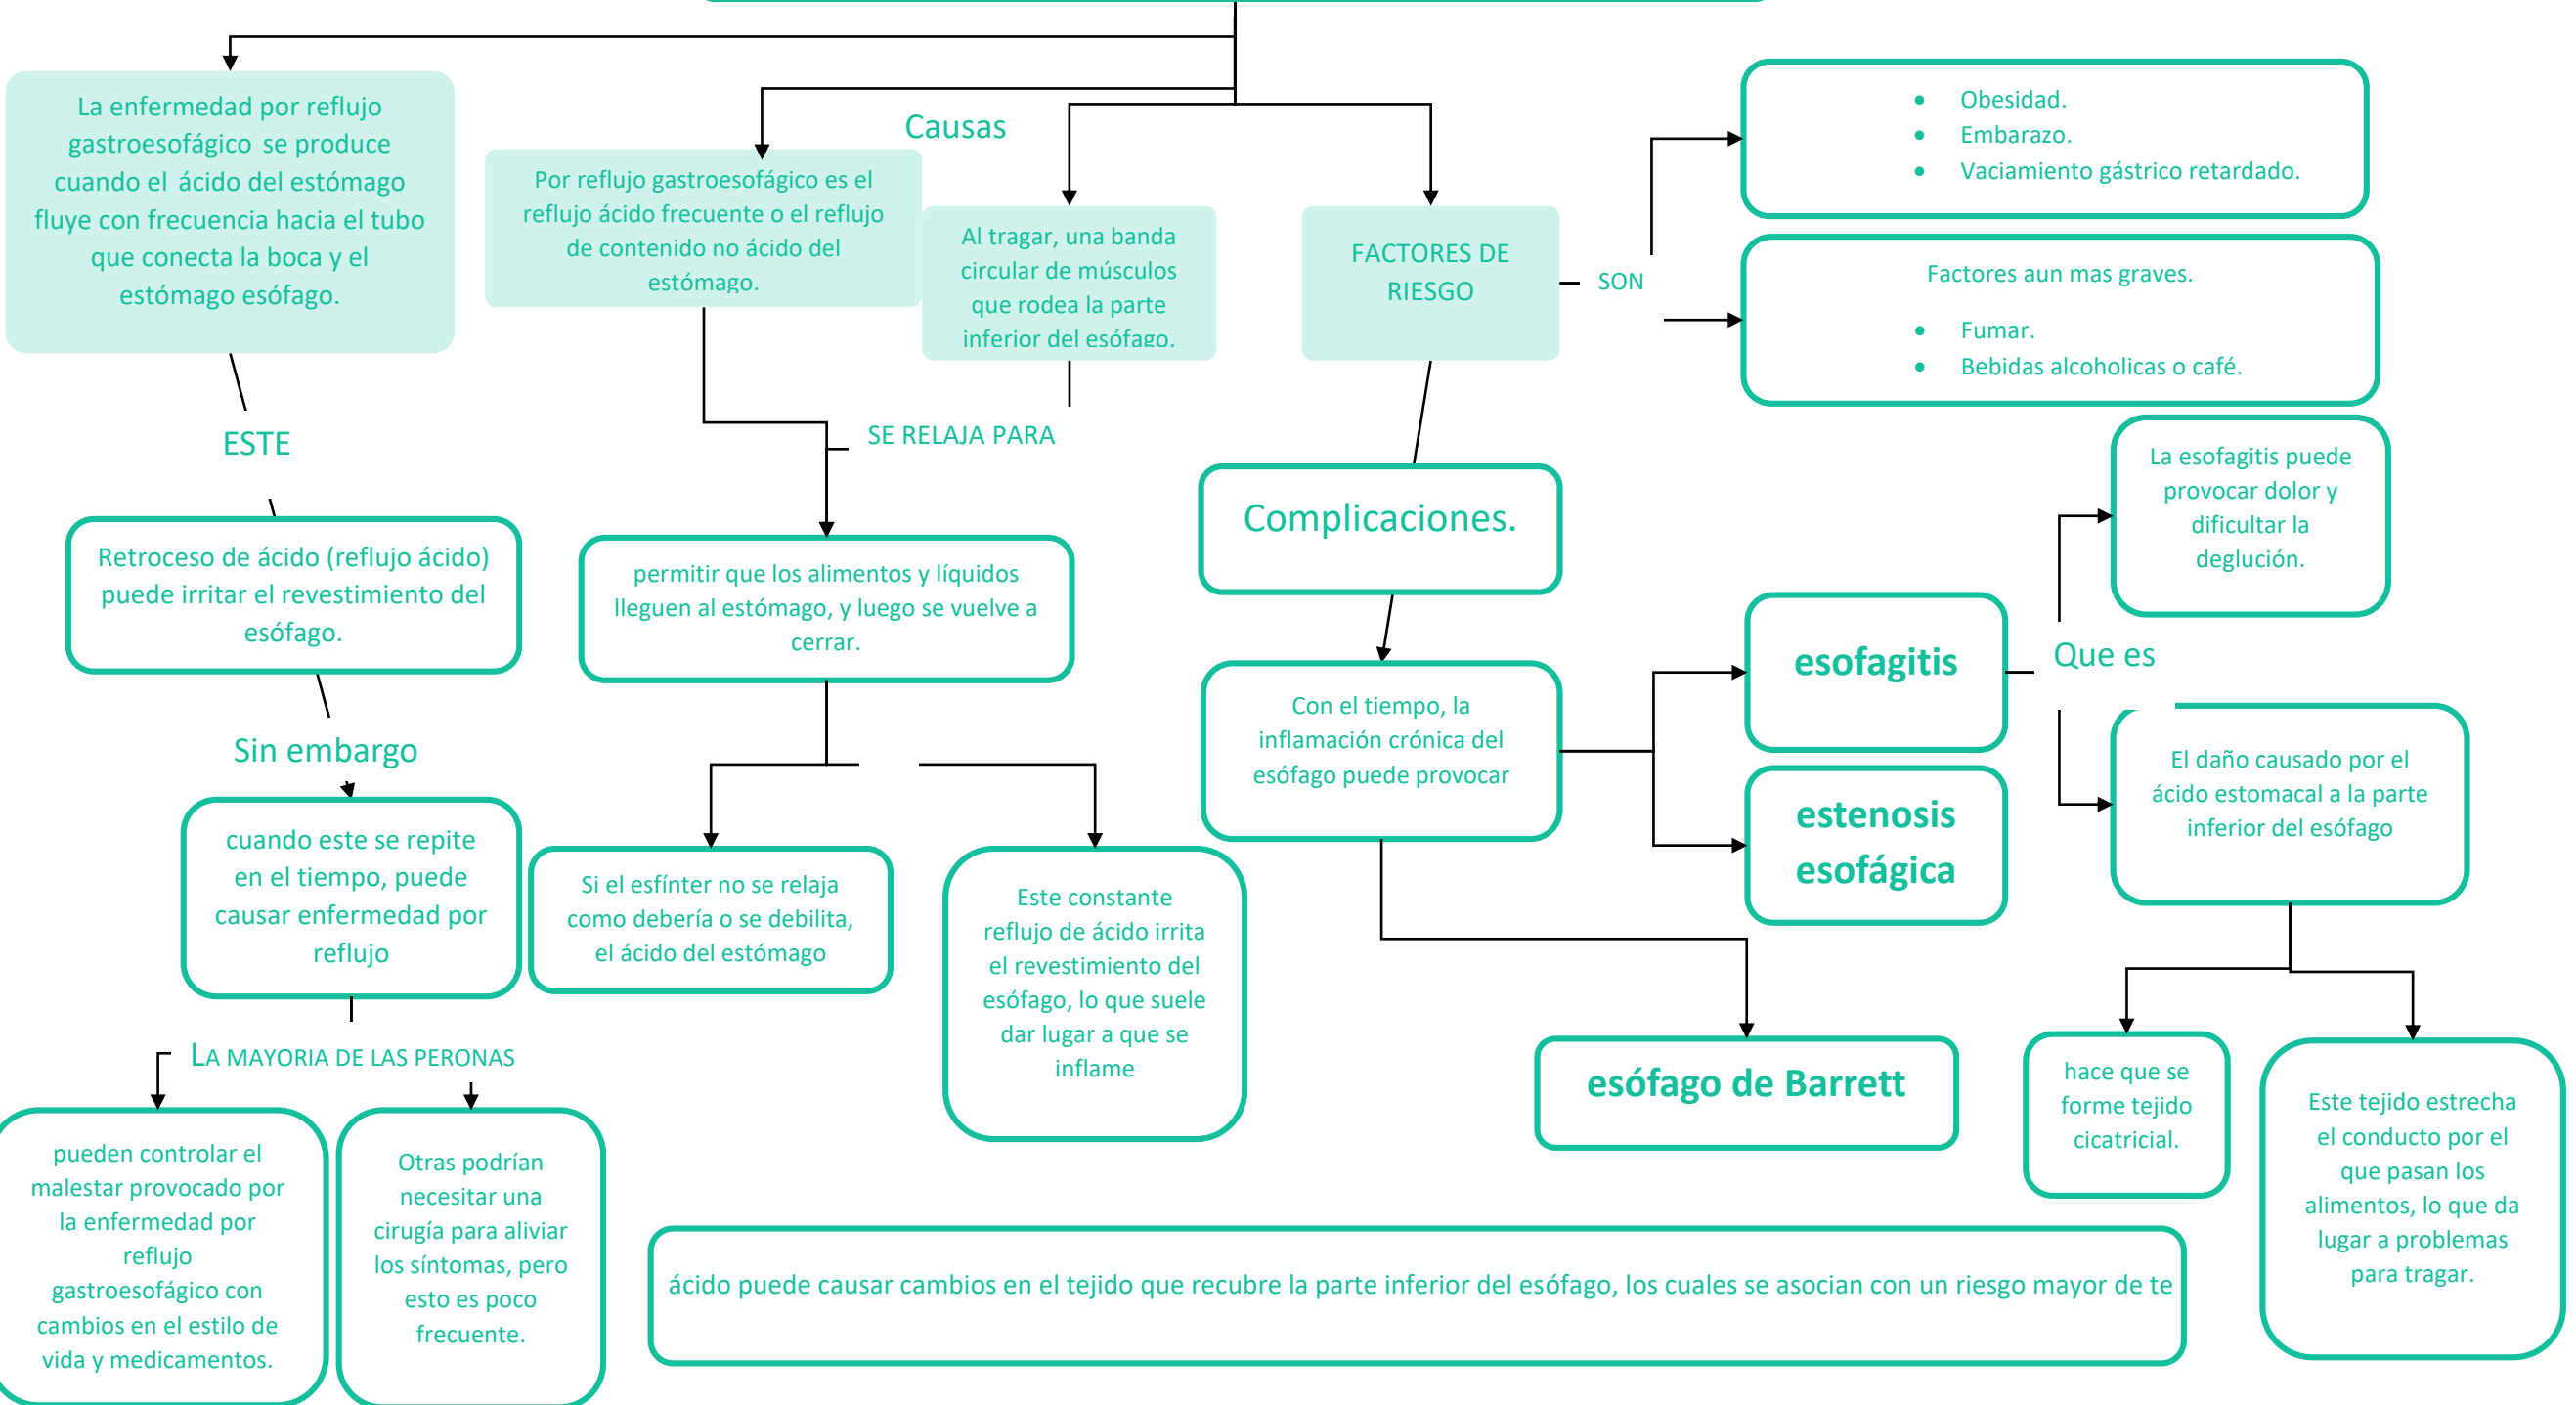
La enfermedad por reflujo gastroesofágico se produce cuando el ácido del estómago fluye con frecuencia hacia el tubo que conecta la boca y el estómago esófago.

Causas

Por reflujo gastroesofágico es el reflujo ácido frecuente o el reflujo de contenido no ácido del estómago.

Al tragar, una banda circular de músculos que rodea la parte inferior del esófago.

FACTORES DE RIESGO

SON

- Obesidad.
- Embarazo.
- Vaciamiento gástrico retardado.

Factores aun mas graves.

- Fumar.
- Bebidas alcoholicas o café.

ESTE

Retroceso de ácido (reflujo ácido) puede irritar el revestimiento del esófago.

SE RELAJA PARA

permitir que los alimentos y líquidos lleguen al estómago, y luego se vuelve a cerrar.

Complicaciones.

La esofagitis puede provocar dolor y dificultar la deglución.

Que es

esofagitis

Con el tiempo, la inflamación crónica del esófago puede provocar

estenosis esofágica

El daño causado por el ácido estomacal a la parte inferior del esófago

Sin embargo

cuando este se repite en el tiempo, puede causar enfermedad por reflujo

Si el esfínter no se relaja como debería o se debilita, el ácido del estómago

Este constante reflujo de ácido irrita el revestimiento del esófago, lo que suele dar lugar a que se inflame

LA MAYORIA DE LAS PERONAS

esófago de Barrett

hace que se forme tejido cicatricial.

Este tejido estrecha el conducto por el que pasan los alimentos, lo que da lugar a problemas para tragar.

pueden controlar el malestar provocado por la enfermedad por reflujo gastroesofágico con cambios en el estilo de vida y medicamentos.

Otras podrían necesitar una cirugía para aliviar los síntomas, pero esto es poco frecuente.

ácido puede causar cambios en el tejido que recubre la parte inferior del esófago, los cuales se asocian con un riesgo mayor de te